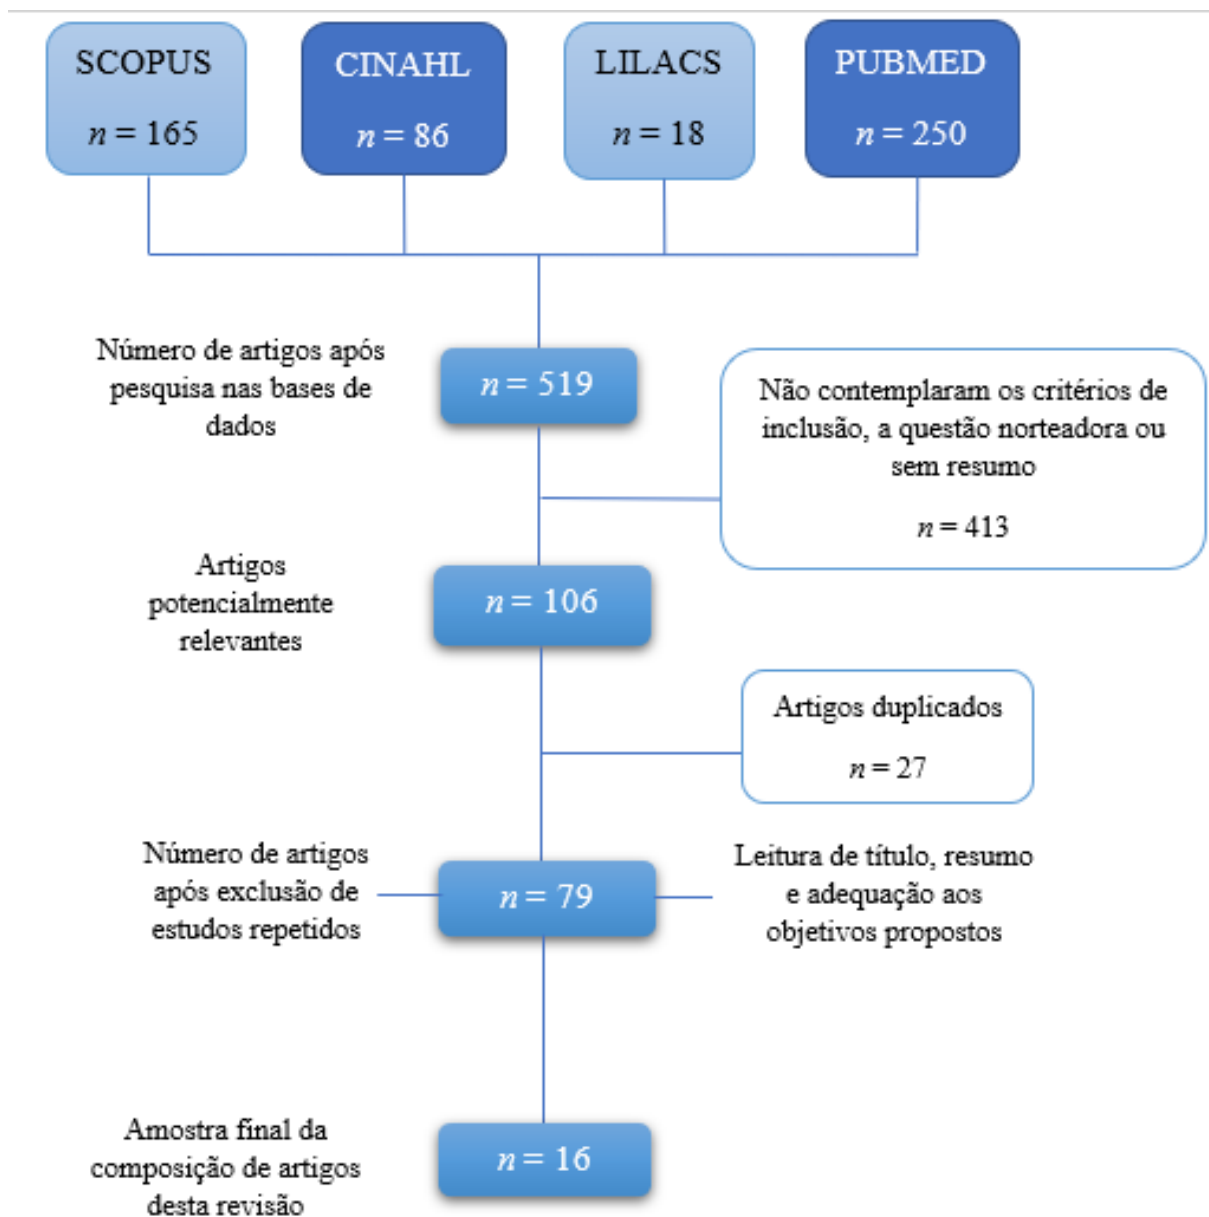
SCOPUS
$n = 165$

CINAHL
$n = 86$

LILACS
$n = 18$

PUBMED
$n = 250$

Número de artigos após pesquisa nas bases de dados

$n = 519$

Não contemplaram os critérios de inclusão, a questão norteadora ou sem resumo

$n = 413$

Artigos potencialmente relevantes

$n = 106$

Artigos duplicados

$n = 27$

Número de artigos após exclusão de estudos repetidos

$n = 79$

Leitura de título, resumo e adequação aos objetivos propostos

Amostra final da composição de artigos desta revisão

$n = 16$